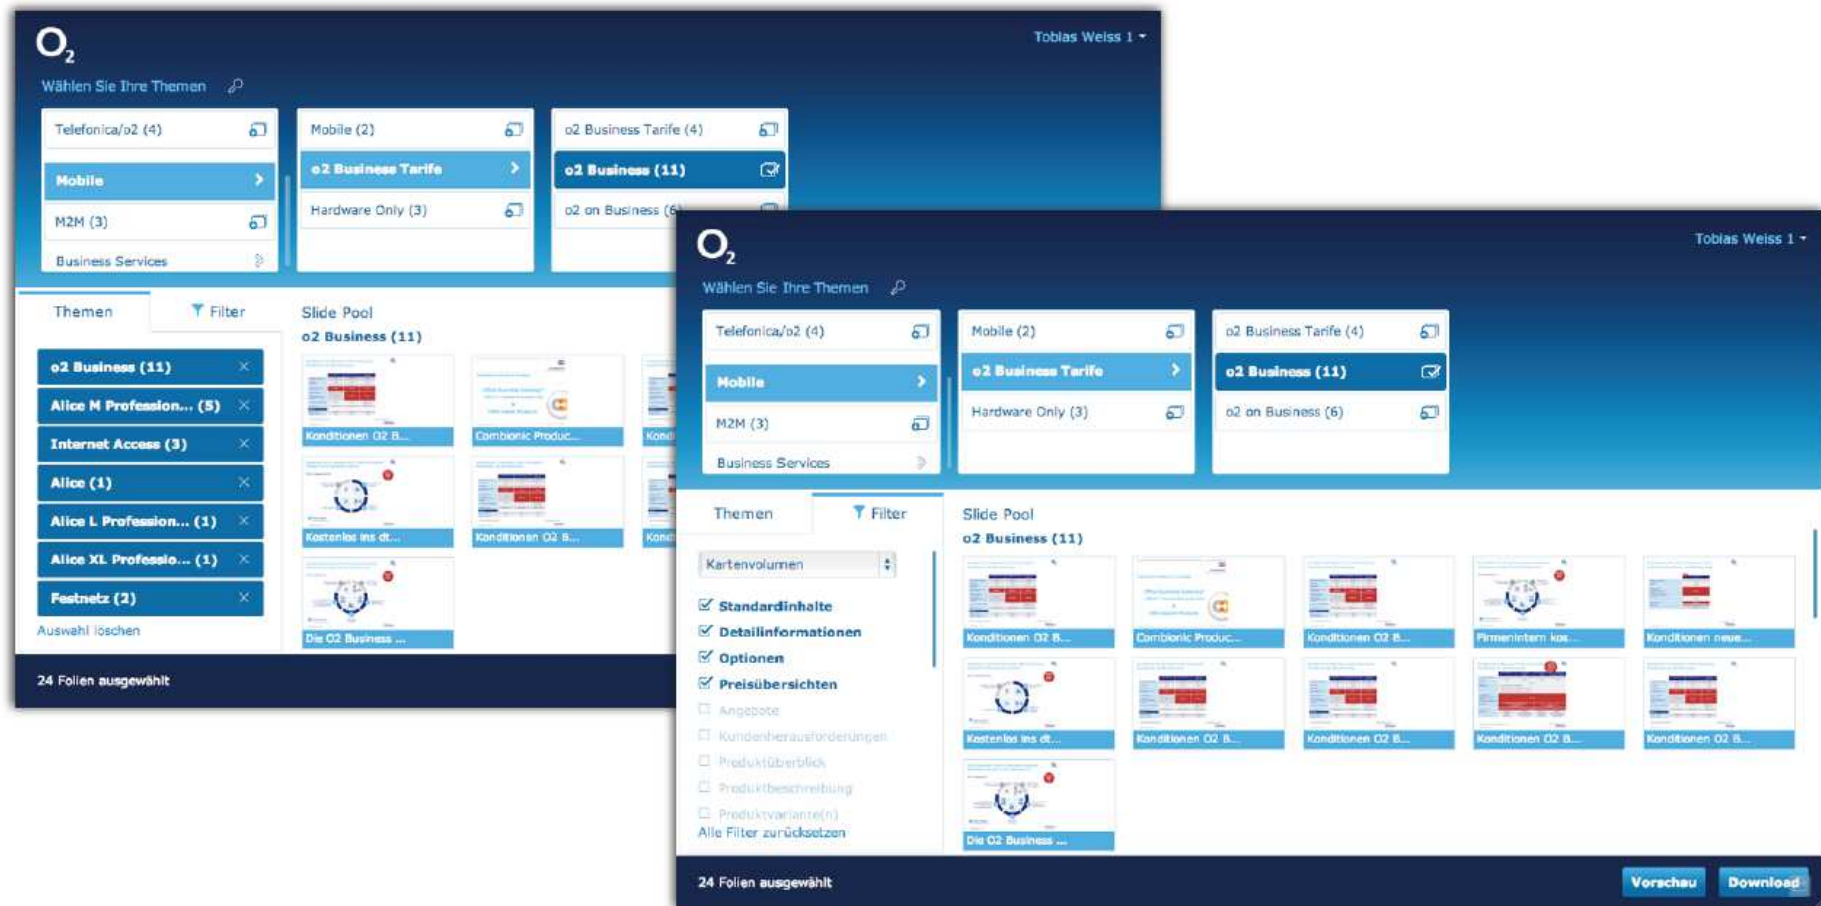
$O_2$

Tobias Weiss 1

Wählen Sie Ihre Themen

Telefonica/o2 (4)
Mobile
M2M (3)
Business Services

Mobile (2)
o2 Business Tarife
Hardware Only (3)

o2 Business Tarife (4)
o2 Business (11)
o2 on Business (6)

Themen
Filter

o2 Business (11)
Alice M Profession... (5)
Internet Access (3)
Alice (1)
Alice L Profession... (1)
Alice XL Professio... (1)
Festnetz (2)
Auswahl löschen

Slide Pool
o2 Business (11)

Konditionen O2 B...
Combionic Produc...
Kond
Kostenlos ins dt...
Konditionen O2 B...
Kond
Die O2 Business ...

24 Folien ausgewählt

$O_2$

Tobias Weiss 1

Wählen Sie Ihre Themen

Telefonica/o2 (4)
Mobile
M2M (3)
Business Services

Mobile (2)
o2 Business Tarife
Hardware Only (3)

o2 Business Tarife (4)
o2 Business (11)
o2 on Business (6)

Themen
Filter

Kartenvolumen

Standardinhalte
Detailinformationen
Optionen
Preisübersichten
Angebote
Kundenherausforderungen
Produktüberblick
Produktbeschreibung
Produktvariante(n)
Alle Filter zurücksetzen

Slide Pool
o2 Business (11)

Konditionen O2 B...
Combionic Produc...
Konditionen O2 B...
Firmenintern kos...
Konditionen neue...
Kostenlos ins dt...
Konditionen O2 B...
Konditionen O2 B...
Konditionen O2 B...
Konditionen O2 B...
Die O2 Business ...

24 Folien ausgewählt

Vorschau
Download